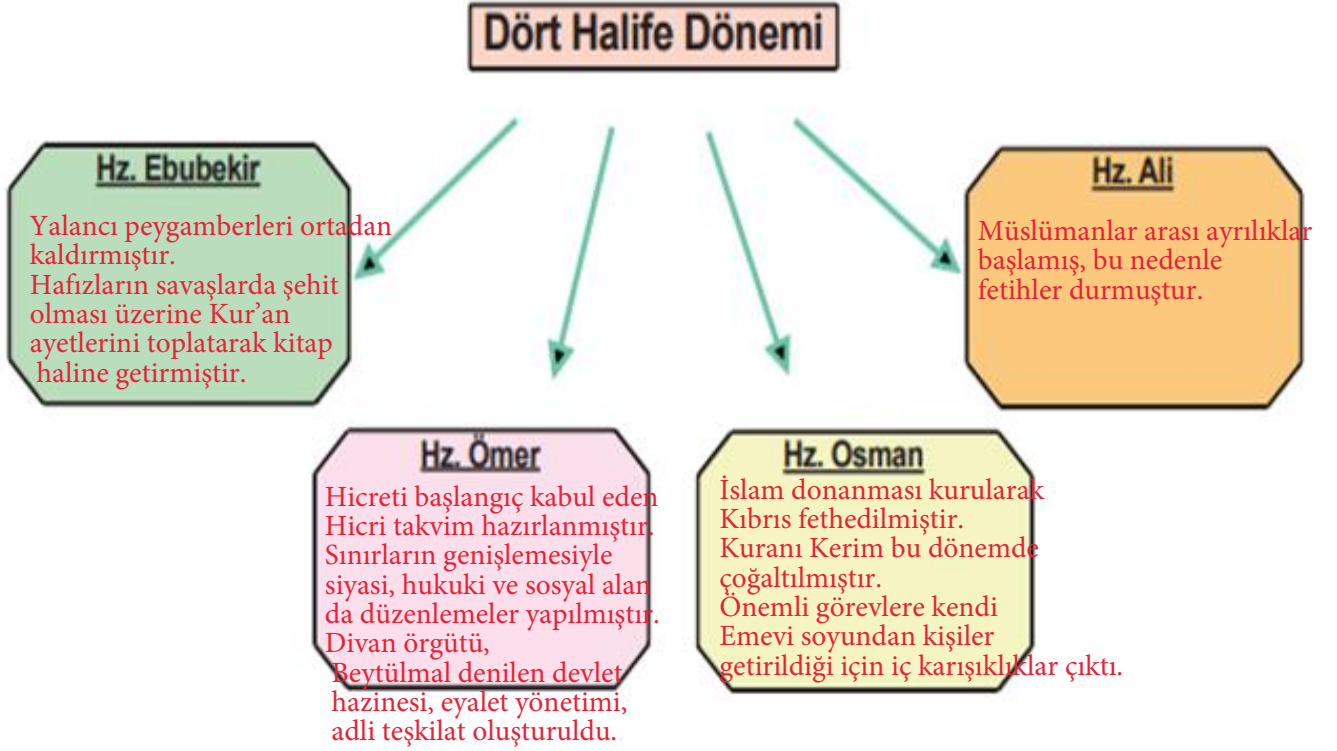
Dört Halife Dönemi

Hz. Ebubekir

Yalancı peygamberleri ortadan kaldırmıştır.
Hafızların savaşlarda şehit olması üzerine Kur'an ayetlerini toplatarak kitap haline getirmiştir.

Hz. Ömer

Hicreti başlangıç kabul eden Hicri takvim hazırlanmıştır.
Sınırların genişlemesiyle siyasi, hukuki ve sosyal alan da düzenlemeler yapılmıştır.
Divan örgütü,
Beytülmal denilen devlet hazinesi, eyalet yönetimi, adli teşkilat oluşturuldu.

Hz. Osman

İslam donanması kurularak Kıbrıs fethedilmiştir.
Kuranı Kerim bu dönemde çoğaltılmıştır.
Önemli görevlere kendi Emevi soyundan kişiler getirildiği için iç karışıklıklar çıktı.

Hz. Ali

Müslümanlar arası ayrılıklar başlamış, bu nedenle fetihler durmuştur.